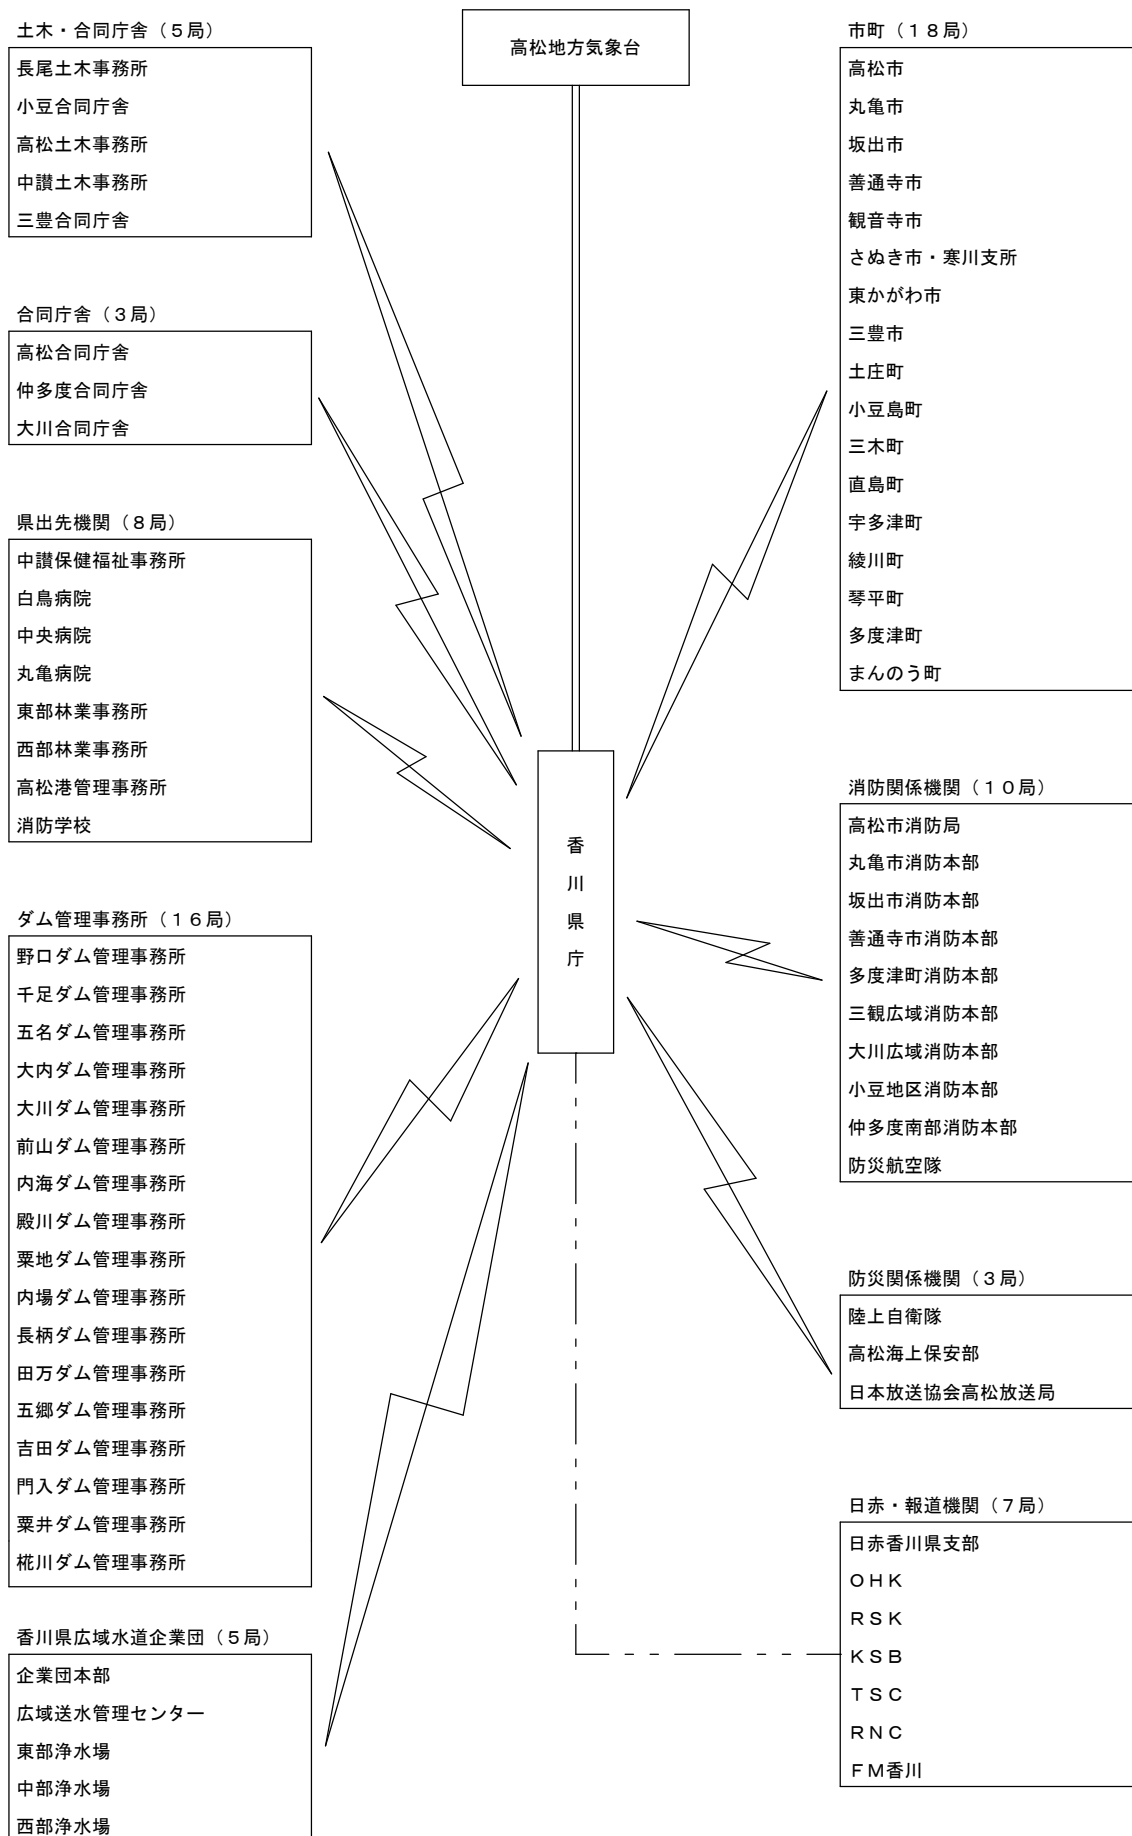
土木・合同庁舎（５局）
長尾土木事務所
小豆合同庁舎
高松土木事務所
中讃土木事務所
三豊合同庁舎

合同庁舎（３局）
高松合同庁舎
仲多度合同庁舎
大川合同庁舎

県出先機関（８局）
中讃保健福祉事務所
白鳥病院
中央病院
丸亀病院
東部林業事務所
西部林業事務所
高松港管理事務所
消防学校

ダム管理事務所（１６局）
野口ダム管理事務所
千足ダム管理事務所
五名ダム管理事務所
大内ダム管理事務所
大川ダム管理事務所
前山ダム管理事務所
内海ダム管理事務所
殿川ダム管理事務所
粟地ダム管理事務所
内場ダム管理事務所
長柄ダム管理事務所
田万ダム管理事務所
五郷ダム管理事務所
吉田ダム管理事務所
門入ダム管理事務所
粟井ダム管理事務所
椛川ダム管理事務所

香川県広域水道企業団（５局）
企業団本部
広域送水管理センター
東部浄水場
中部浄水場
西部浄水場

高松地方気象台

香川県庁

市町（１８局）
高松市
丸亀市
坂出市
善通寺市
観音寺市
さぬき市・寒川支所
東かがわ市
三豊市
土庄町
小豆島町
三木町
直島町
宇多津町
綾川町
琴平町
多度津町
まんのう町

消防関係機関（１０局）
高松市消防局
丸亀市消防本部
坂出市消防本部
善通寺市消防本部
多度津町消防本部
三観広域消防本部
大川広域消防本部
小豆地区消防本部
仲多度南部消防本部
防災航空隊

防災関係機関（３局）
陸上自衛隊
高松海上保安部
日本放送協会高松放送局

日赤・報道機関（７局）
日赤香川県支部
ＯＨＫ
ＲＳＫ
ＫＳＢ
ＴＳＣ
ＲＮＣ
ＦＭ香川